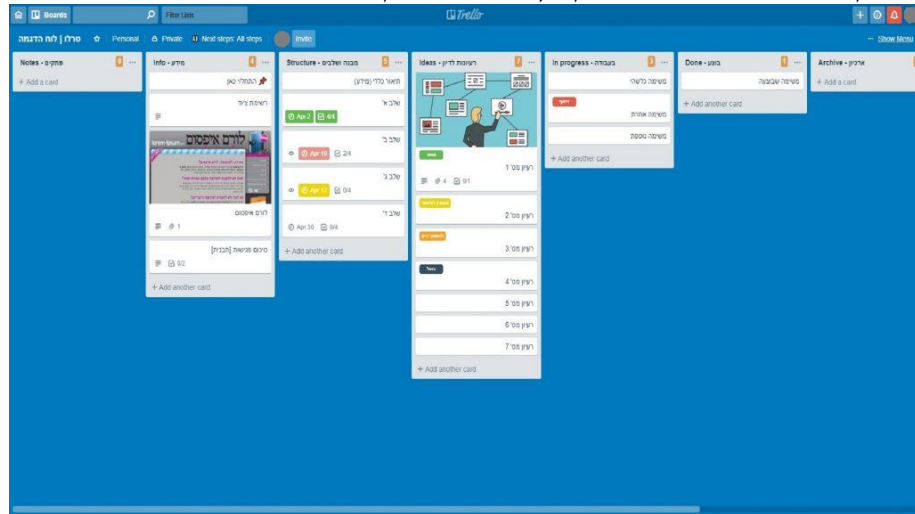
Boards Filter Lists Trello

טרלו | לוח הדגמה Personal Private Next steps: All steps Invite Show Menu

Notes - פתקים
+ Add a card

Info - מידע
התחילו כאן
ראשית ציר
לורם איפסום
לורם איפסום
1
סיכום פגישות (תבנית)
0/2
+ Add another card

Structure - מבנה ושלבים
תיאור כללי (מידע)
שלב א'
Apr 2 4/4
שלב ב'
Apr 10 2/4
שלב ג'
Apr 17 0/4
שלב ד'
Apr 30 0/4
+ Add another card

Ideas - רעיונות לדיון
רעיון מס' 1
4 0/1
רעיון מס' 2
רעיון מס' 3
רעיון מס' 4
רעיון מס' 5
רעיון מס' 6
רעיון מס' 7
+ Add another card

In progress - בעבודה
משימה כלשהי
משימה אחרת
משימה נוספת
+ Add another card

Done - בוצע
משימה שבוצעה
+ Add another card

Archive - ארכיון
+ Add a card